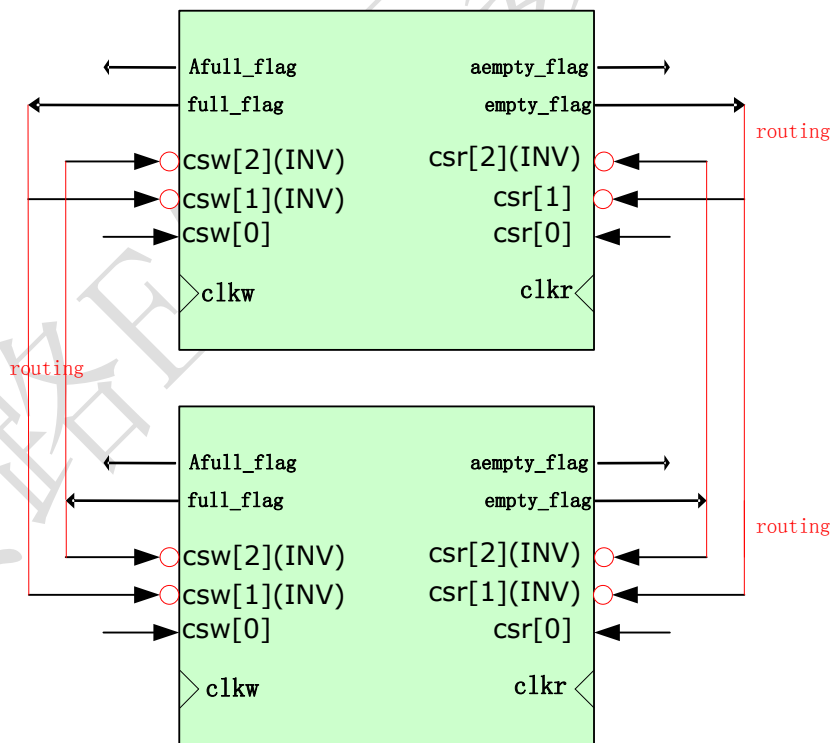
Afull_flag
full_flag
csw[2](INV)
csw[1](INV)
csw[0]
clkw
aempty_flag
empty_flag
csr[2](INV)
csr[1]
csr[0]
clkr
routing
routing
Afull_flag
full_flag
csw[2](INV)
csw[1](INV)
csw[0]
clkw
aempty_flag
empty_flag
csr[2](INV)
csr[1](INV)
csr[0]
clkr
routing